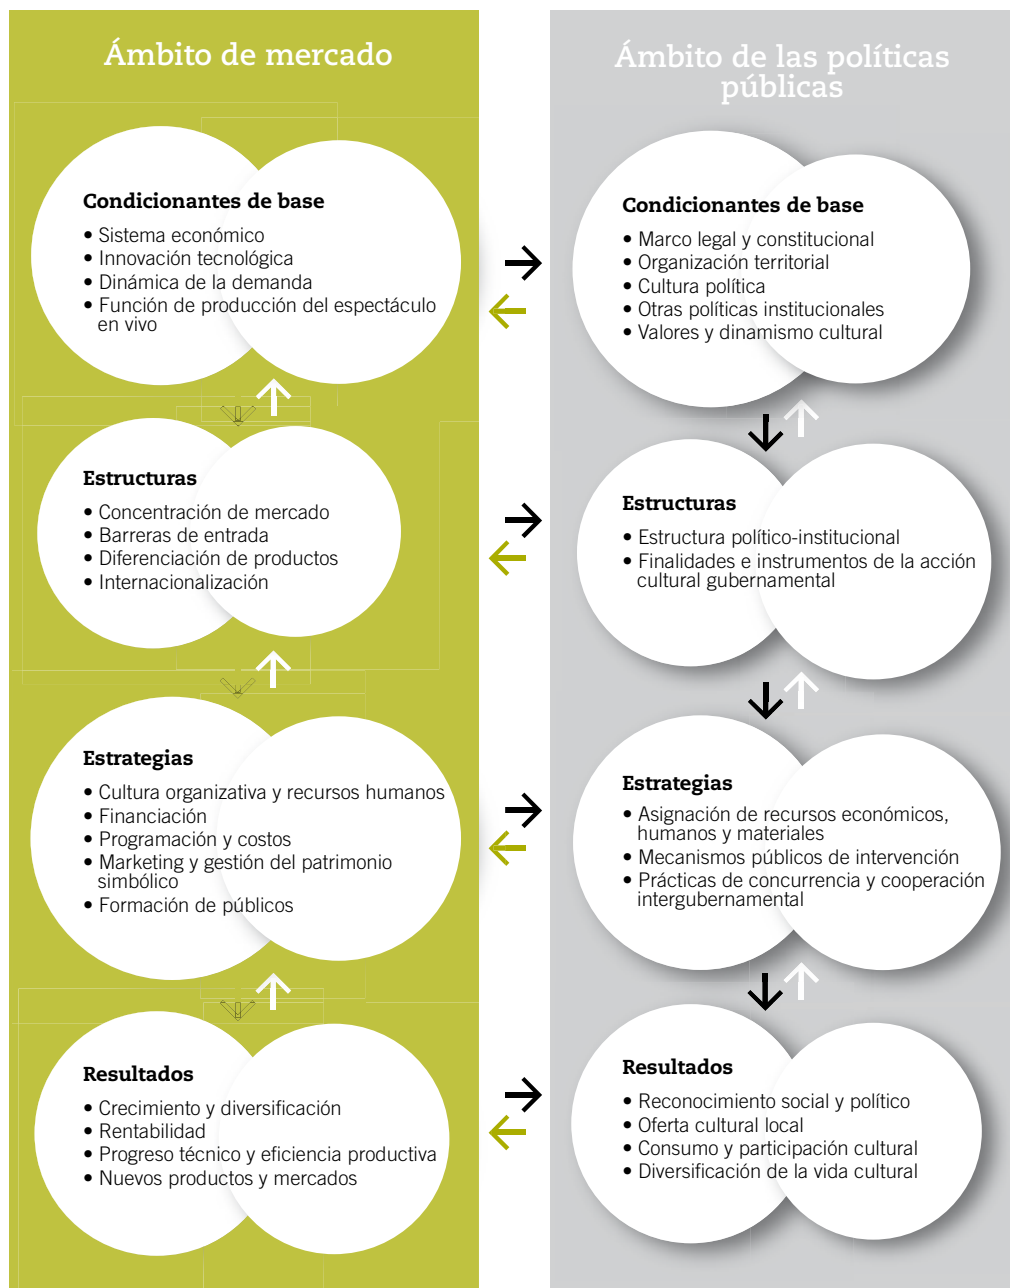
Ámbito de mercado

Condicionantes de base
• Sistema económico
• Innovación tecnológica
• Dinámica de la demanda
• Función de producción del espectáculo en vivo

Estructuras
• Concentración de mercado
• Barreras de entrada
• Diferenciación de productos
• Internacionalización

Estrategias
• Cultura organizativa y recursos humanos
• Financiación
• Programación y costos
• Marketing y gestión del patrimonio simbólico
• Formación de públicos

Resultados
• Crecimiento y diversificación
• Rentabilidad
• Progreso técnico y eficiencia productiva
• Nuevos productos y mercados

Ámbito de las políticas públicas

Condicionantes de base
• Marco legal y constitucional
• Organización territorial
• Cultura política
• Otras políticas institucionales
• Valores y dinamismo cultural

Estructuras
• Estructura político-institucional
• Finalidades e instrumentos de la acción cultural gubernamental

Estrategias
• Asignación de recursos económicos, humanos y materiales
• Mecanismos públicos de intervención
• Prácticas de concurrencia y cooperación intergubernamental

Resultados
• Reconocimiento social y político
• Oferta cultural local
• Consumo y participación cultural
• Diversificación de la vida cultural